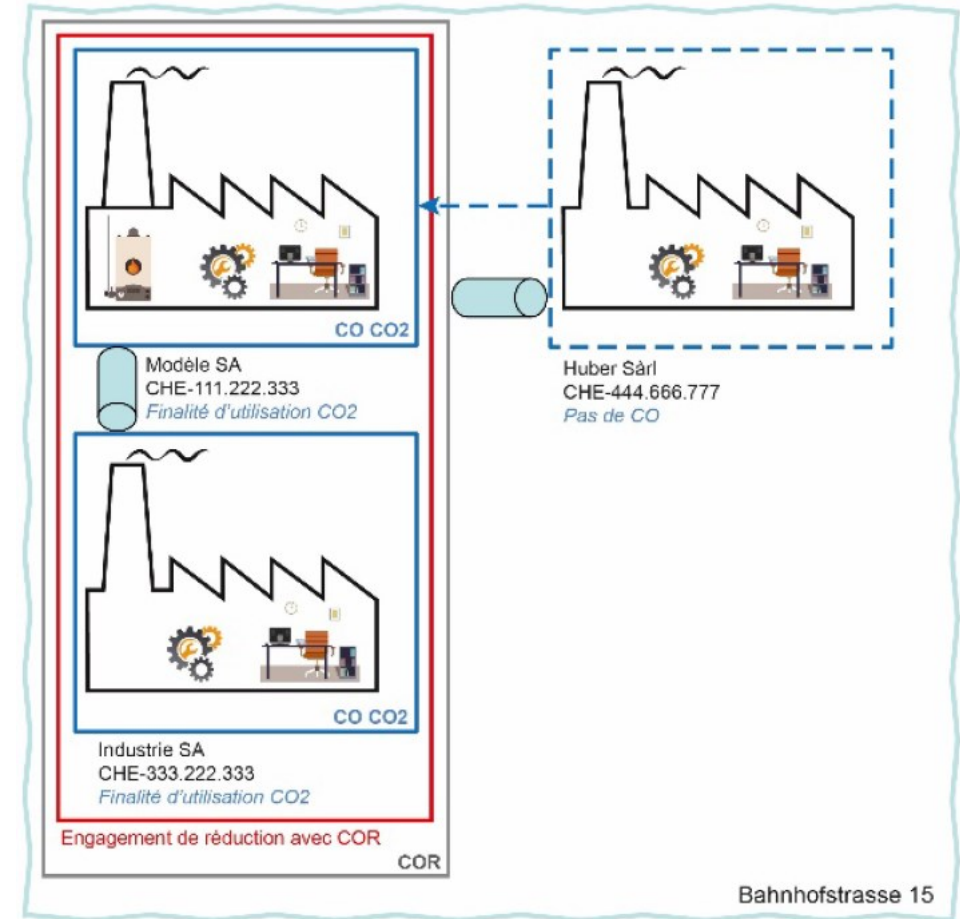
CO CO2

Modèle SA
CHE-111.222.333
Finalité d'utilisation CO2

Huber Sàrl
CHE-444.666.777
Pas de CO

CO CO2

Industrie SA
CHE-333.222.333
Finalité d'utilisation CO2

Engagement de réduction avec COR

COR

Bahnhofstrasse 15